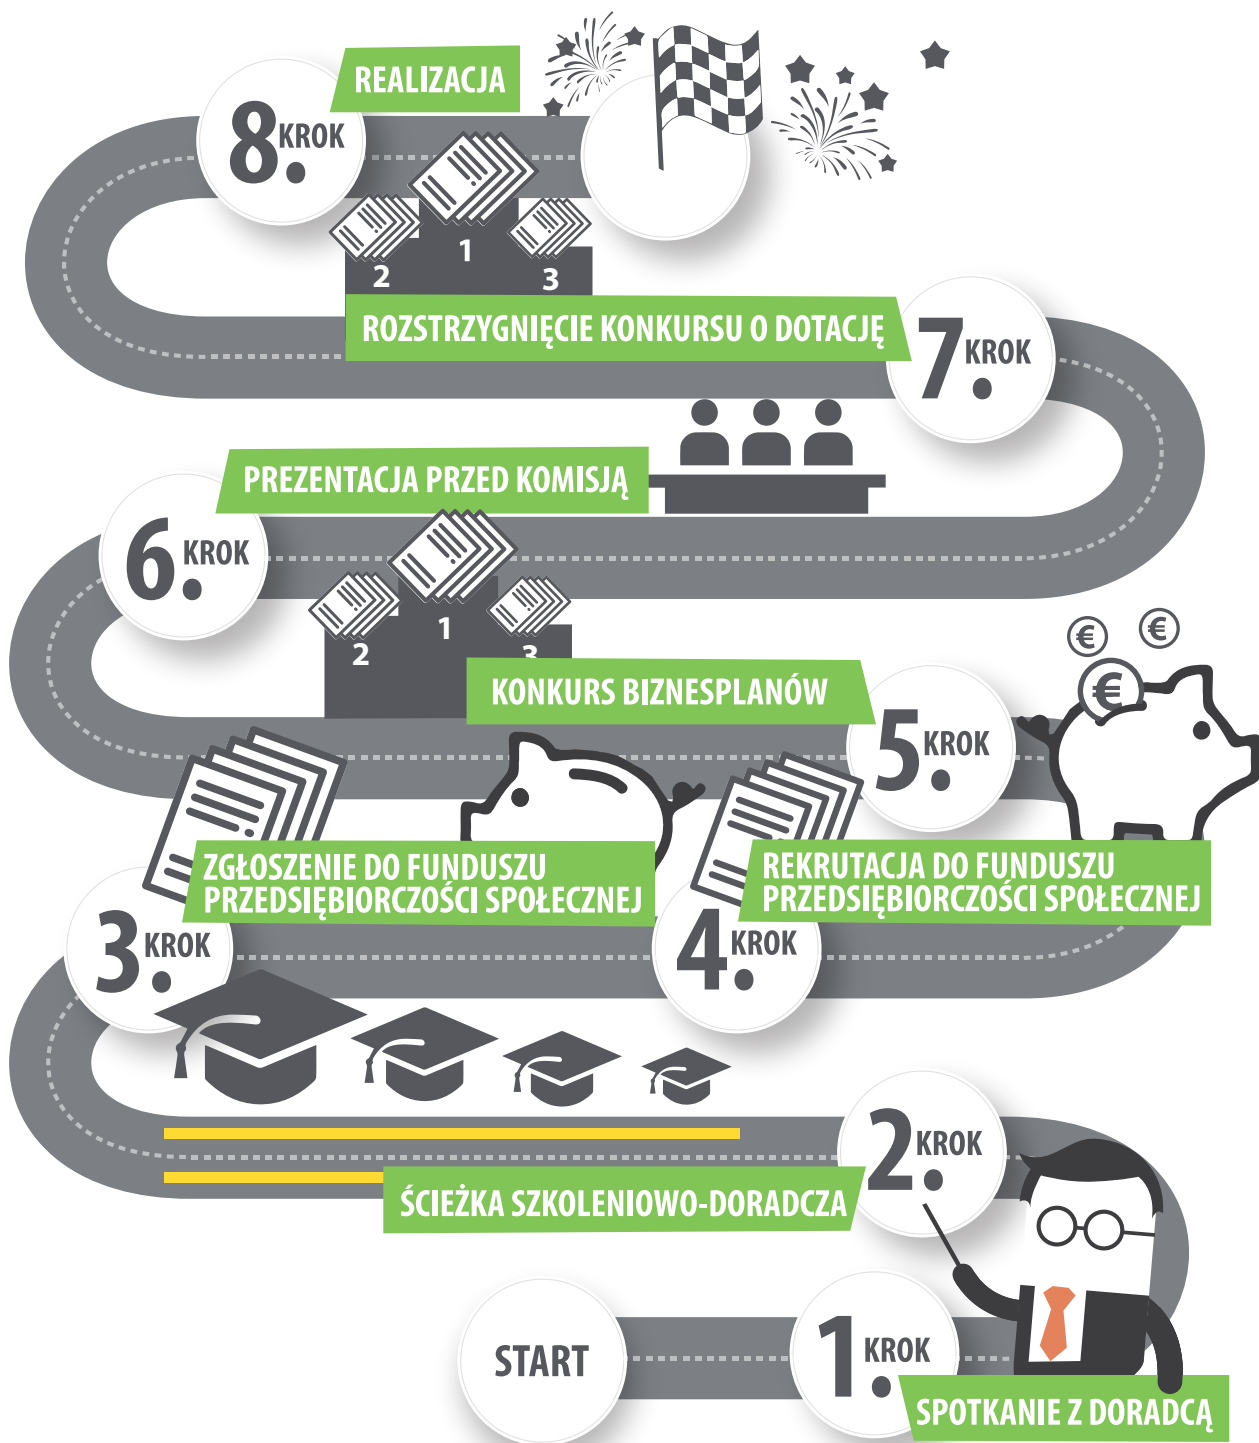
REALIZACJA

8. KROK

1 2 3

ROZSTRZYGNIĘCIE KONKURSU O DOTACJĘ

7. KROK

PREZENTACJA PRZED KOMISJĄ

6. KROK

1 2 3

KONKURS BIZNESPLANÓW

5. KROK

ZGŁOSZENIE DO FUNDUSZU PRZEDSIĘBIORCZOŚCI SPOŁECZNEJ

REKRUTACJA DO FUNDUSZU PRZEDSIĘBIORCZOŚCI SPOŁECZNEJ

3. KROK

4. KROK

2. KROK

ŚCIEŻKA SZKOLENIOWO-DORADCZA

START

1. KROK

SPOTKANIE Z DORADCĄ